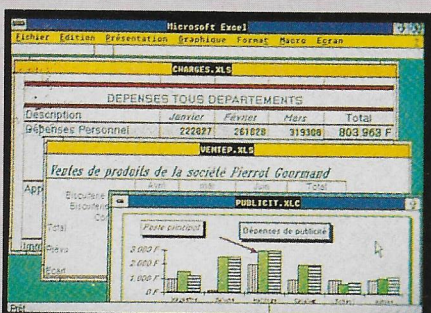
Microsoft Excel

Fichier Edition Présentation Graphique Format Macro Ecran

CHARGES.XLS

DEPENSES TOUS DEPARTEMENTS

| Description | Janvier | Février | Mars | Total |
|---|---|---|---|---|
| Dépenses Personnel | 222827 | 261828 | 319308 | 803 963 F |

VENTEP.XLS

Ventes de produits de la société Pierrot Gourmand

Avril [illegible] Juin Total

Biscuiterie

Biscuiterie

Total

Prévu

Ecart

App

PUBLICIT.XLC

Poste principal

Dépenses de publicité

3 000 F

2 000 F

1 000 F

0 F

Prêt